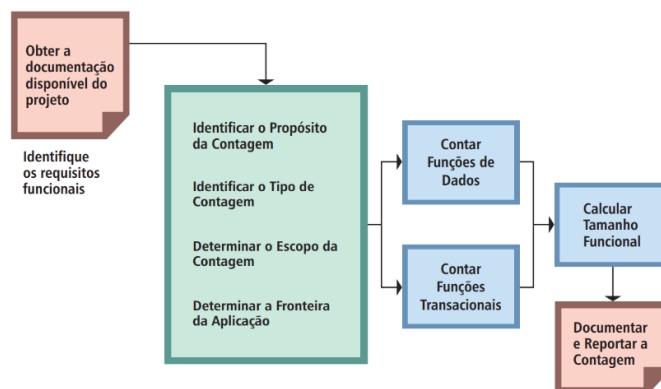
Obter a documentação disponível do projeto

Identifique os requisitos funcionais

Identificar o Propósito da Contagem

Identificar o Tipo de Contagem

Determinar o Escopo da Contagem

Determinar a Fronteira da Aplicação

Contar Funções de Dados

Contar Funções Transacionais

Calcular Tamanho Funcional

Documentar e Reportar a Contagem